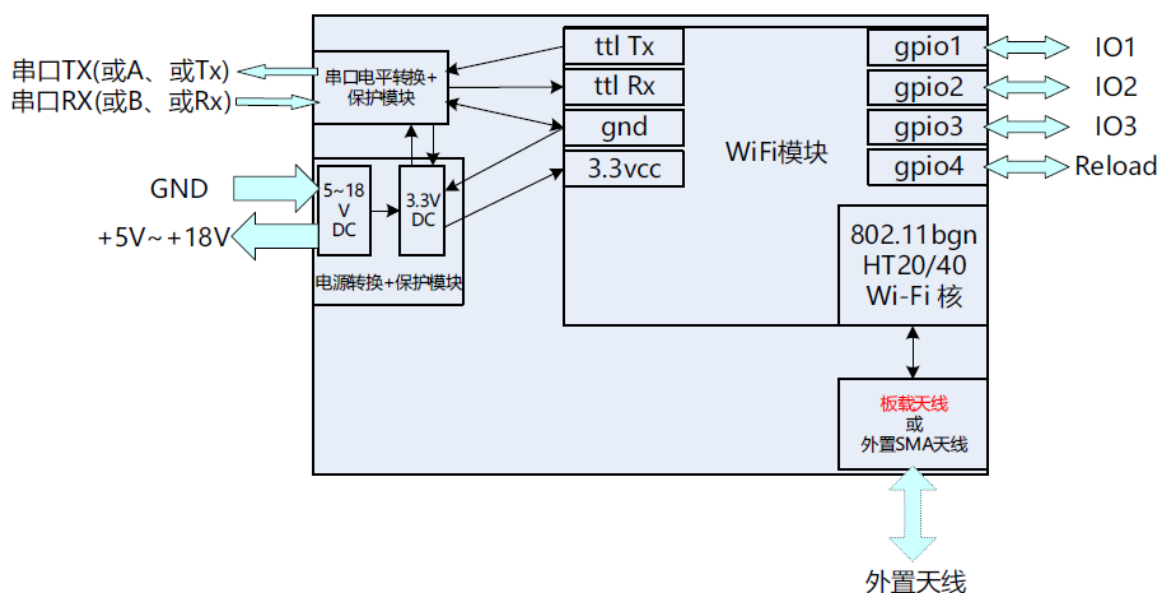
串口TX(或A、或Tx)
串口RX(或B、或Rx)

串口电平转换+保护模块

GND

+5V～+18V

5~18 V DC

3.3V DC

电源转换+保护模块

ttl Tx
ttl Rx
gnd
3.3vcc

WiFi模块

gpio1
gpio2
gpio3
gpio4

IO1
IO2
IO3
Reload

802.11bgn HT20/40 Wi-Fi 核

板载天线
或
外置SMA天线

外置天线